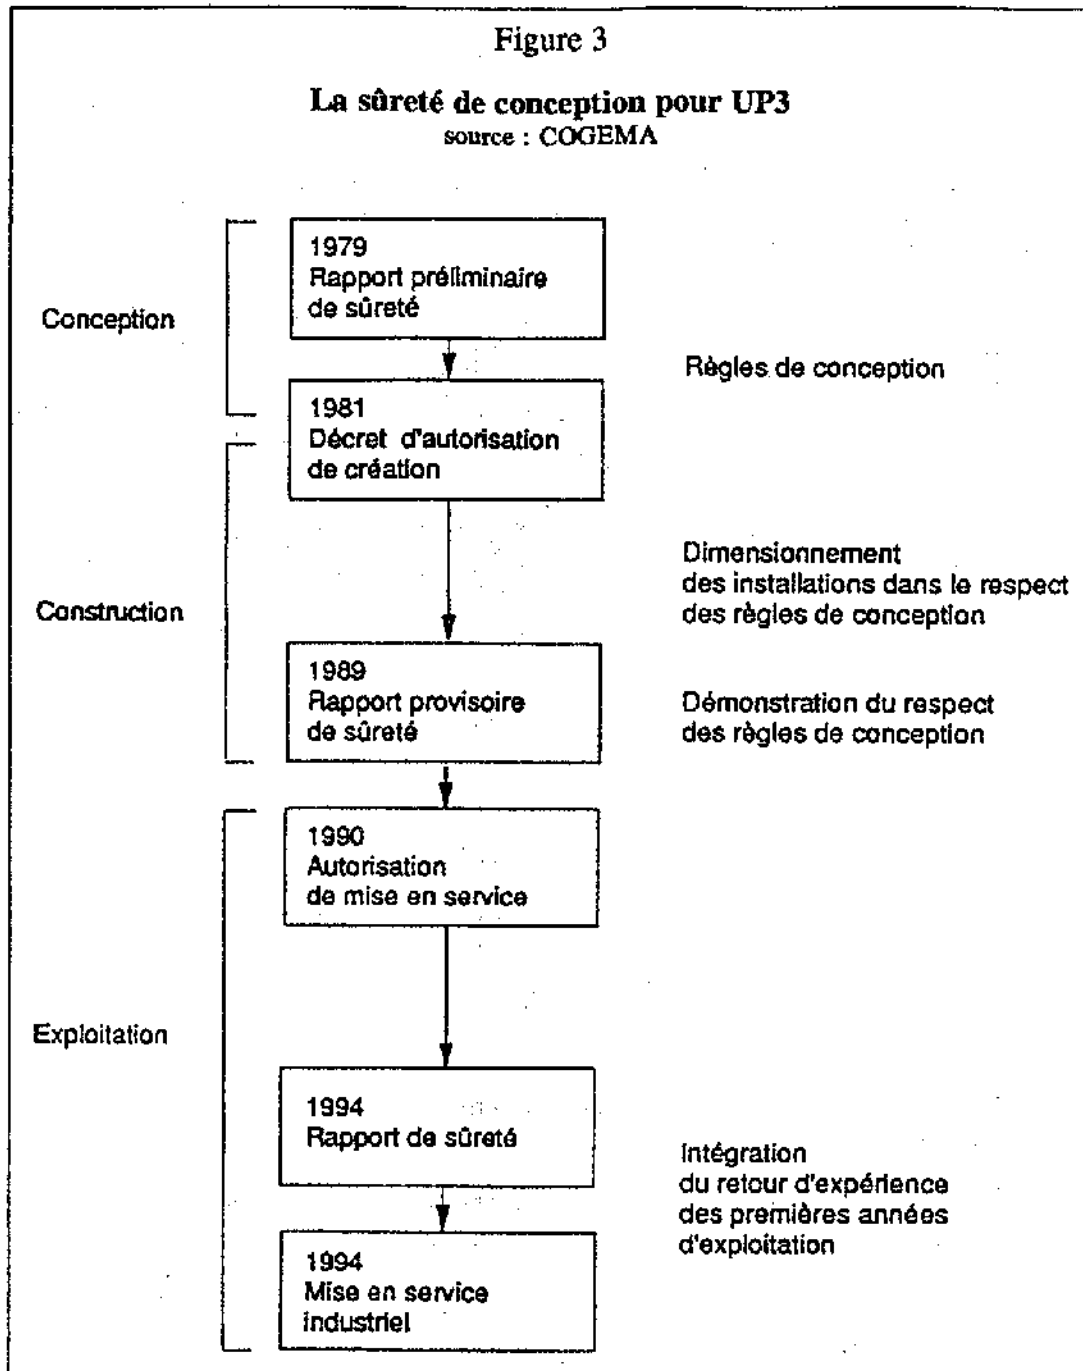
Figure 3

La sûreté de conception pour UP3
source : COGEMA

Conception

1979
Rapport préliminaire de sûreté

Règles de conception

1981
Décret d'autorisation de création

Construction

Dimensionnement des installations dans le respect des règles de conception

1989
Rapport provisoire de sûreté

Démonstration du respect des règles de conception

Exploitation

1990
Autorisation de mise en service

1994
Rapport de sûreté

Intégration du retour d'expérience des premières années d'exploitation

1994
Mise en service industriel